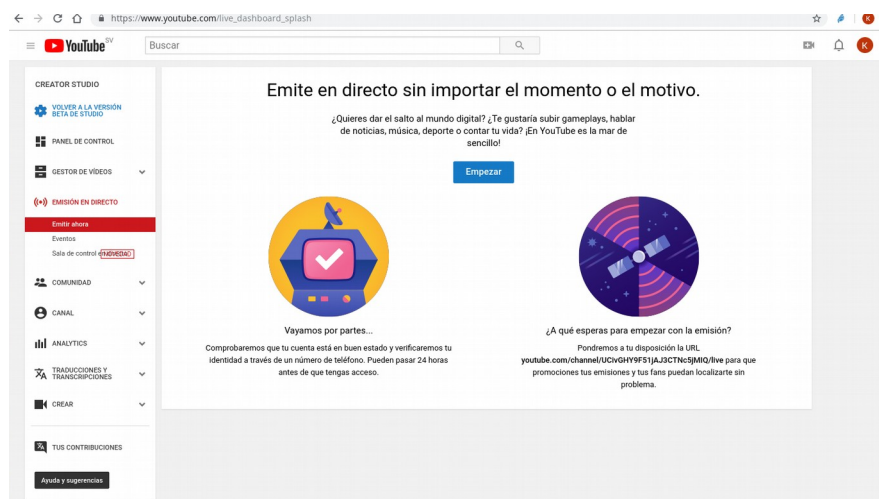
https://www.youtube.com/live_dashboard_splash

YouTube SV

Buscar

CREATOR STUDIO

VOLVER A LA VERSIÓN BETA DE STUDIO

PANEL DE CONTROL

GESTOR DE VÍDEOS

EMISIÓN EN DIRECTO

Emitir ahora

Eventos

Sala de control en NOVEDAD

COMUNIDAD

CANAL

ANALYTICS

TRADUCCIONES Y TRANSCRIPCIONES

CREAR

TUS CONTRIBUCIONES

Ayuda y sugerencias

Emite en directo sin importar el momento o el motivo.

¿Quieres dar el salto al mundo digital? ¿Te gustaría subir gameplays, hablar de noticias, música, deporte o contar tu vida? ¡En YouTube es la mar de sencillo!

Empezar

Vayamos por partes...

Comprobaremos que tu cuenta está en buen estado y verificaremos tu identidad a través de un número de teléfono. Pueden pasar 24 horas antes de que tengas acceso.

¿A qué esperas para empezar con la emisión?

Pondremos a tu disposición la URL youtube.com/channel/UCIvGHY9F51jAJ3CTNc5jMIQ/live para que promociones tus emisiones y tus fans puedan localizarte sin problema.